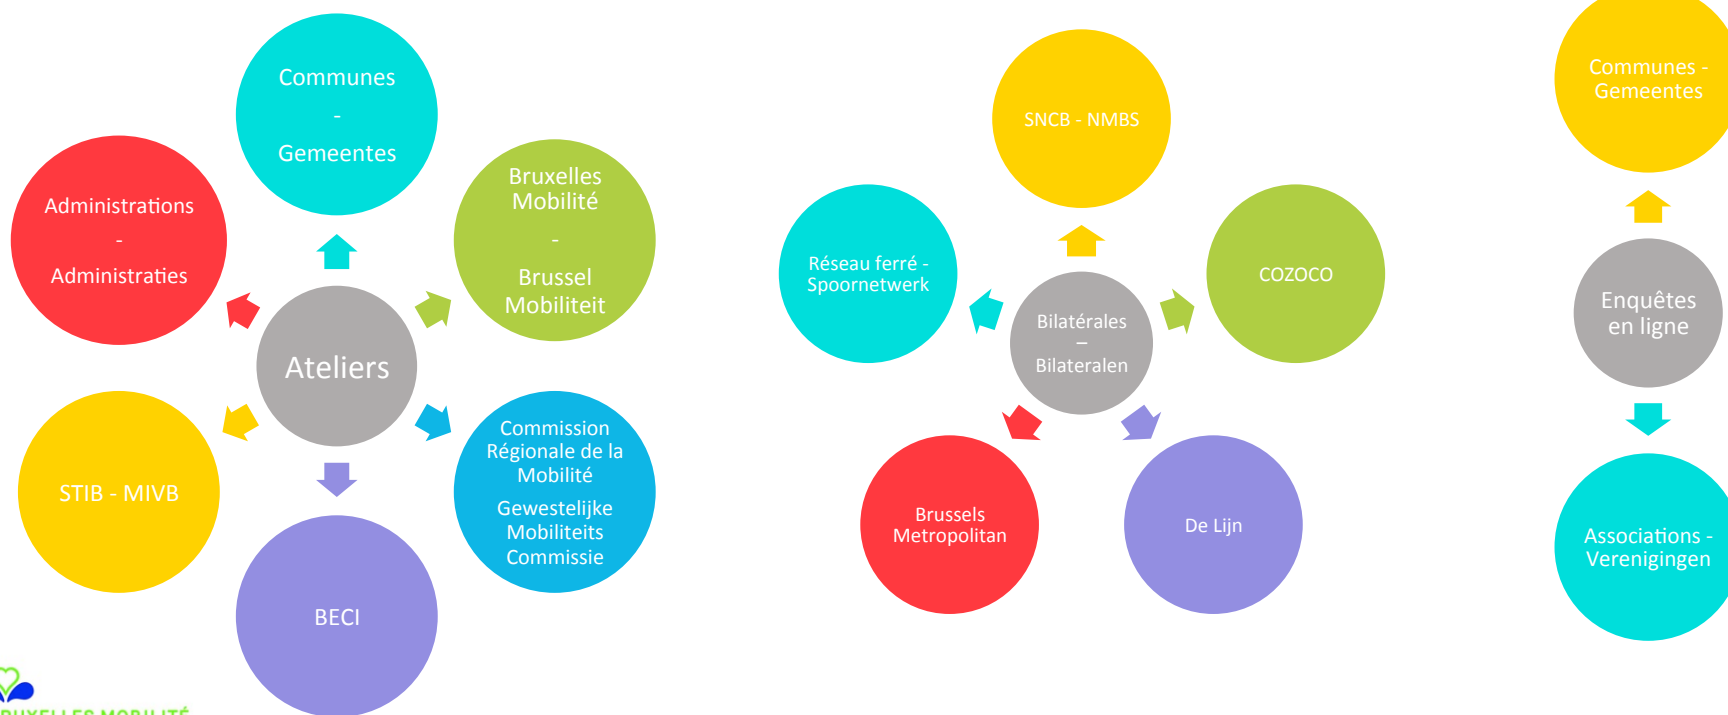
Communes
-
Gemeentes

Administrations
-
Administraties

Bruxelles Mobilité
-
Brussel Mobiliteit

Ateliers

STIB - MIVB

Commission Régionale de la Mobilité
Gewestelijke Mobiliteits Commissie

BECI

SNCB - NMBS

Réseau ferré - Spoornetwerk

COZOCO

Bilatérales
–
Bilateralen

Brussels Metropolitan

De Lijn

Communes - Gemeentes

Enquêtes en ligne

Associations - Verenigingen

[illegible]UXELLES MOBILITÉ